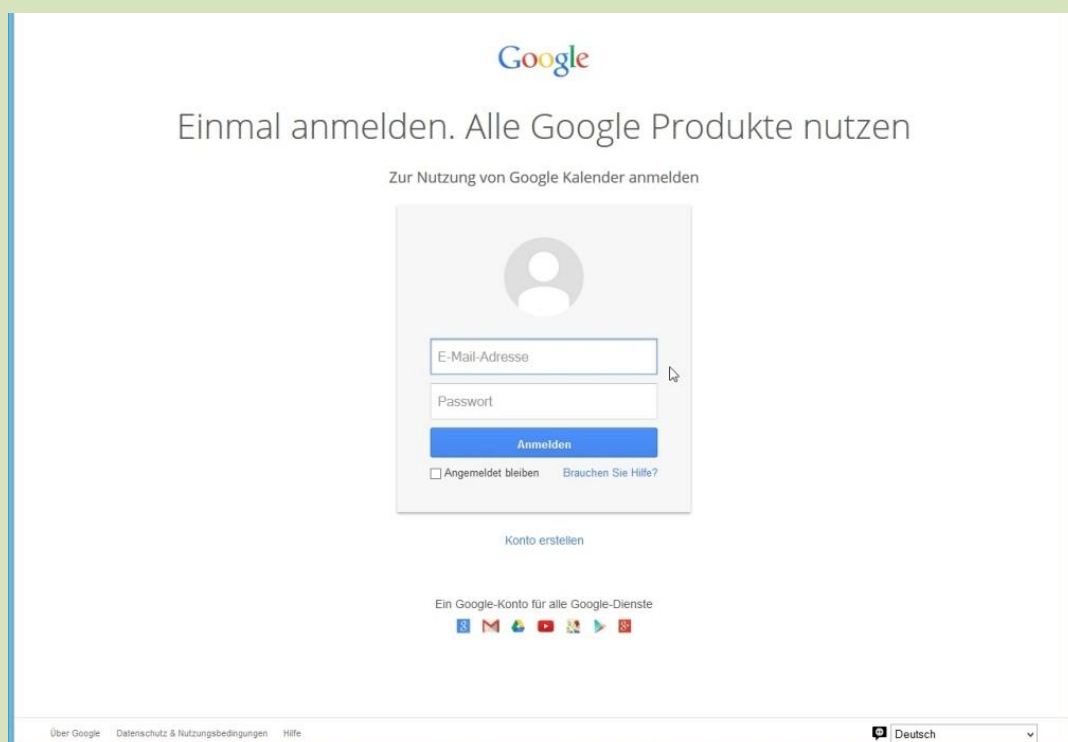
Google

Einmal anmelden. Alle Google Produkte nutzen

Zur Nutzung von Google Kalender anmelden

E-Mail-Adresse

Passwort

Anmelden

Angemeldet bleiben Brauchen Sie Hilfe?

Konto erstellen

Ein Google-Konto für alle Google-Dienste

Über Google Datenschutz & Nutzungsbedingungen Hilfe

Deutsch